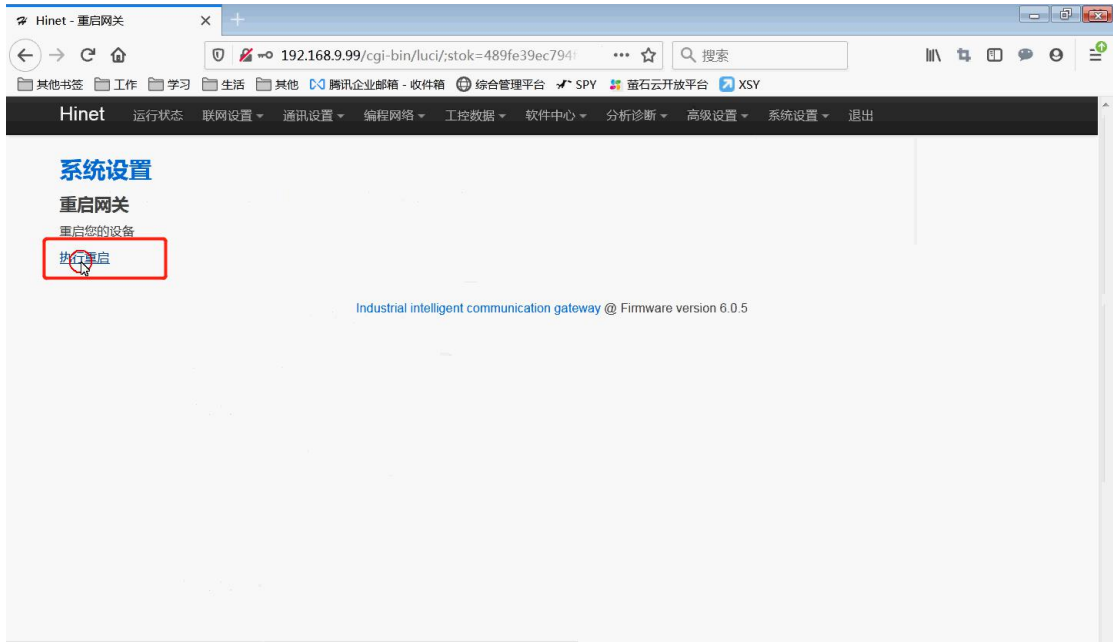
Hinet - 重启网关

192.168.9.99/cgi-bin/luci/;stok=489fe39ec794

搜索

其他书签 工作 学习 生活 其他 腾讯企业邮箱 - 收件箱 综合管理平台 SPY 蓝石云开放平台 XSY

Hinet 运行状态 联网设置 通讯设置 编程网络 工控数据 软件中心 分析诊断 高级设置 系统设置 退出

系统设置

重启网关

重启您的设备

执行重启

Industrial intelligent communication gateway @ Firmware version 6.0.5